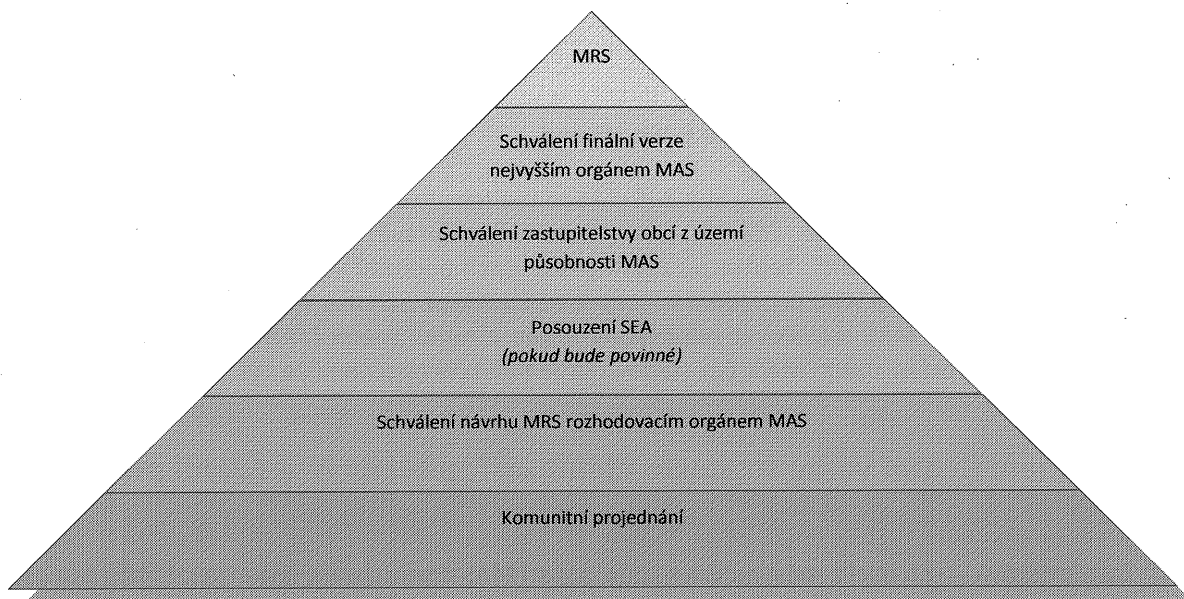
MRS

Schválení finální verze nejvyšším orgánem MAS

Schválení zastupitelstvy obcí z území působnosti MAS

Posouzení SEA
*(pokud bude povinné)*

Schválení návrhu MRS rozhodovacím orgánem MAS

Komunitní projednání